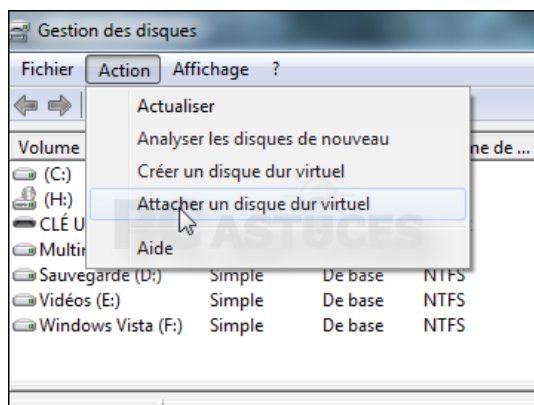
Gestion des disques

Fichier Action Affichage ?

Actualiser
Analyser les disques de nouveau
Créer un disque dur virtuel
Attacher un disque dur virtuel
Aide

Volume
(C:)
(H:)
CLÉ U
Multir
Sauvegarde (D:) Simple De base NTFS
Vidéos (E:) Simple De base NTFS
Windows Vista (F:) Simple De base NTFS

ne de ...

PC ASTUCES